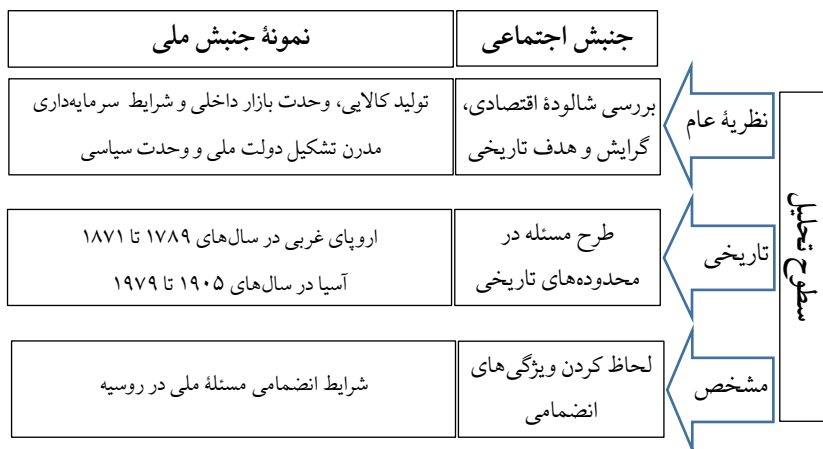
| نمونۀ جنبش ملی | جنبش اجتماعی |
|---|---|

سطوح تحلیل

نظریۀ عام

| تولید کالایی، وحدت بازار داخلی و شرایط سرمایه‌داری مدرن تشکیل دولت ملی و وحدت سیاسی | بررسی شالودۀ اقتصادی، گرایش و هدف تاریخی |
|---|---|

تاریخی

| اروپای غربی در سال‌های ۱۷۸۹ تا ۱۸۷۱ آسیا در سال‌های ۱۹۰۵ تا ۱۹۷۹ | طرح مسئله در محدوده‌های تاریخی |
|---|---|

مشخص

| شرایط انضمامی مسئلۀ ملی در روسیه | لحاظ کردن ویژگی‌های انضمامی |
|---|---|